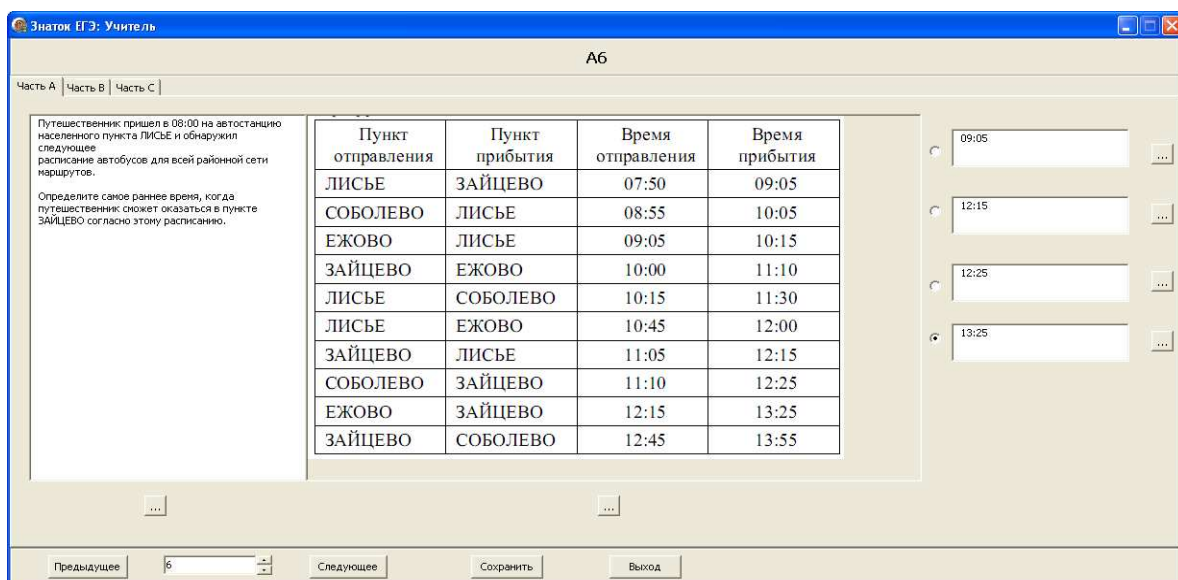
Знаток ЕГЭ: Учитель

А6

Часть А | Часть В | Часть С

Путешественник пришел в 08:00 на автостанцию населенного пункта ЛИСЬЕ и обнаружил следующее расписание автобусов для всей районной сети маршрутов.

Определите самое раннее время, когда путешественник сможет оказаться в пункте ЗАЙЦЕВО согласно этому расписанию.

| Пункт отправления | Пункт прибытия | Время отправления | Время прибытия |
|---|---|---|---|
| ЛИСЬЕ | ЗАЙЦЕВО | 07:50 | 09:05 |
| СОБОЛЕВО | ЛИСЬЕ | 08:55 | 10:05 |
| ЕЖОВО | ЛИСЬЕ | 09:05 | 10:15 |
| ЗАЙЦЕВО | ЕЖОВО | 10:00 | 11:10 |
| ЛИСЬЕ | СОБОЛЕВО | 10:15 | 11:30 |
| ЛИСЬЕ | ЕЖОВО | 10:45 | 12:00 |
| ЗАЙЦЕВО | ЛИСЬЕ | 11:05 | 12:15 |
| СОБОЛЕВО | ЗАЙЦЕВО | 11:10 | 12:25 |
| ЕЖОВО | ЗАЙЦЕВО | 12:15 | 13:25 |
| ЗАЙЦЕВО | СОБОЛЕВО | 12:45 | 13:55 |

09:05 ...
12:15 ...
12:25 ...
13:25 ...

...
...

Предыдущее 6 Следующее Сохранить Выход